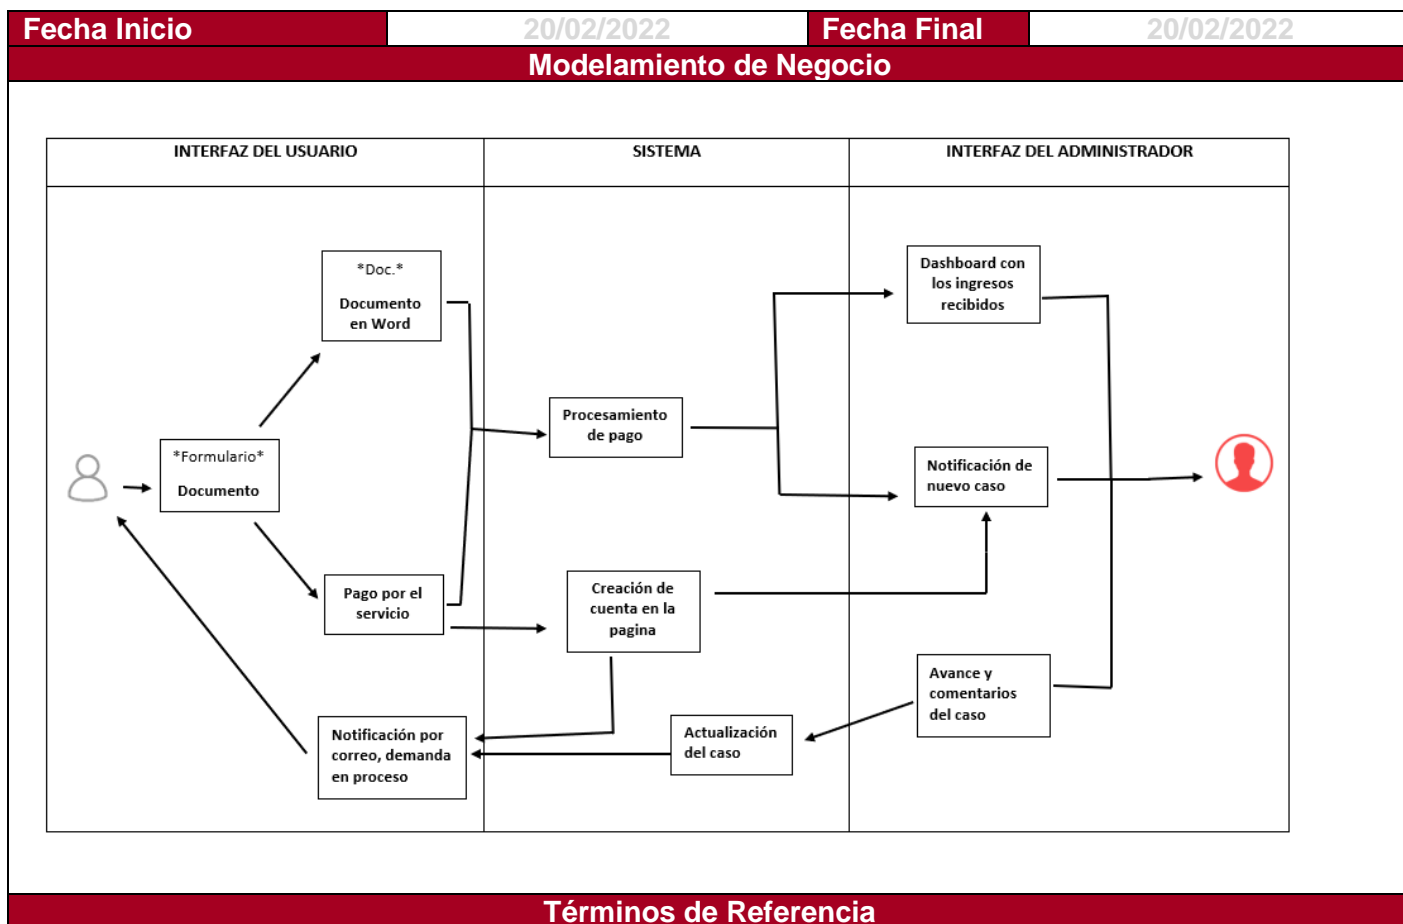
| Fecha Inicio | 20/02/2022 | Fecha Final | 20/02/2022 |
|---|---|---|---|

Modelamiento de Negocio

| INTERFAZ DEL USUARIO | SISTEMA | INTERFAZ DEL ADMINISTRADOR |
|---|---|---|

*Doc.*
Documento en Word

*Formulario*
Documento

Pago por el servicio

Notificación por correo, demanda en proceso

Procesamiento de pago

Creación de cuenta en la pagina

Actualización del caso

Dashboard con los ingresos recibidos

Notificación de nuevo caso

Avance y comentarios del caso

Términos de Referencia